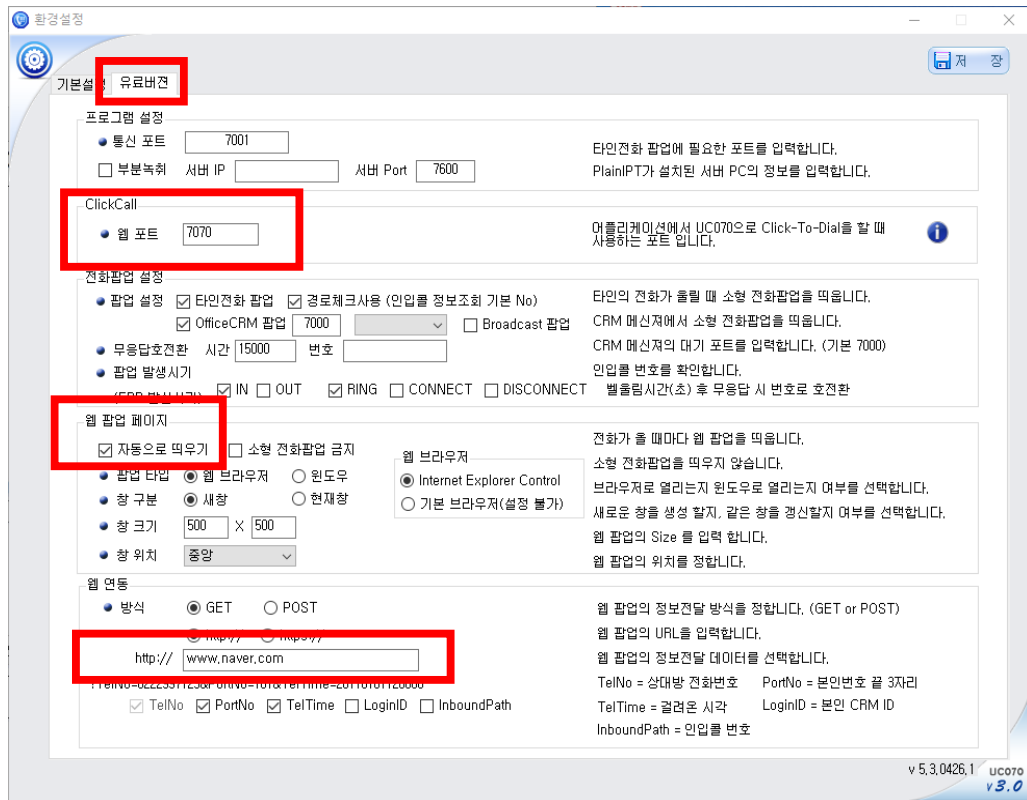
환경설정

저 장

기본설정 유료버전

프로그램 설정

통신 포트 7001

부분녹취 서버 IP 서버 Port 7600

타인전화 팝업에 필요한 포트를 입력합니다.

PlainIPT가 설치된 서버 PC의 정보를 입력합니다.

ClickCall

웹 포트 7070

어플리케이션에서 UC070으로 Click-To-Dial을 할 때 사용하는 포트 입니다.

전화팝업 설정

팝업 설정 타인전화 팝업 경로체크사용 (인입콜 정보조회 기본 No)

OfficeCRM 팝업 7000 Broadcast 팝업

무응답호전환 시간 15000 번호

팝업 발생시기

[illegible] IN OUT RING CONNECT DISCONNECT

타인의 전화가 울릴 때 소형 전화팝업을 띄웁니다.

CRM 메신저에서 소형 전화팝업을 띄웁니다.

CRM 메신저의 대기 포트를 입력합니다. (기본 7000)

인입콜 번호를 확인합니다.

벨울림시간(초) 후 무응답 시 번호로 호전환

웹 팝업 페이지

자동으로 띄우기 소형 전화팝업 금지

팝업 타입 웹 브라우저 윈도우

창 구분 새창 현재창

창 크기 500 X 500

창 위치 중앙

웹 브라우저

Internet Explorer Control

기본 브라우저(설정 불가)

전화가 올 때마다 웹 팝업을 띄웁니다.

소형 전화팝업을 띄우지 않습니다.

브라우저로 열리는지 윈도우로 열리는지 여부를 선택합니다.

새로운 창을 생성 할지, 같은 창을 갱신할지 여부를 선택합니다.

웹 팝업의 Size 를 입력 합니다.

웹 팝업의 위치를 정합니다.

웹 연동

방식 GET POST

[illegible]

http:// www.naver.com

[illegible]

TelNo PortNo TelTime LoginID InboundPath

웹 팝업의 정보전달 방식을 정합니다. (GET or POST)

웹 팝업의 URL을 입력합니다.

웹 팝업의 정보전달 데이터를 선택합니다.

TelNo = 상대방 전화번호 PortNo = 본인번호 끝 3자리

TelTime = 걸려온 시각 LoginID = 본인 CRM ID

InboundPath = 인입콜 번호

v 5,3,0426,1

UC070 v3.0